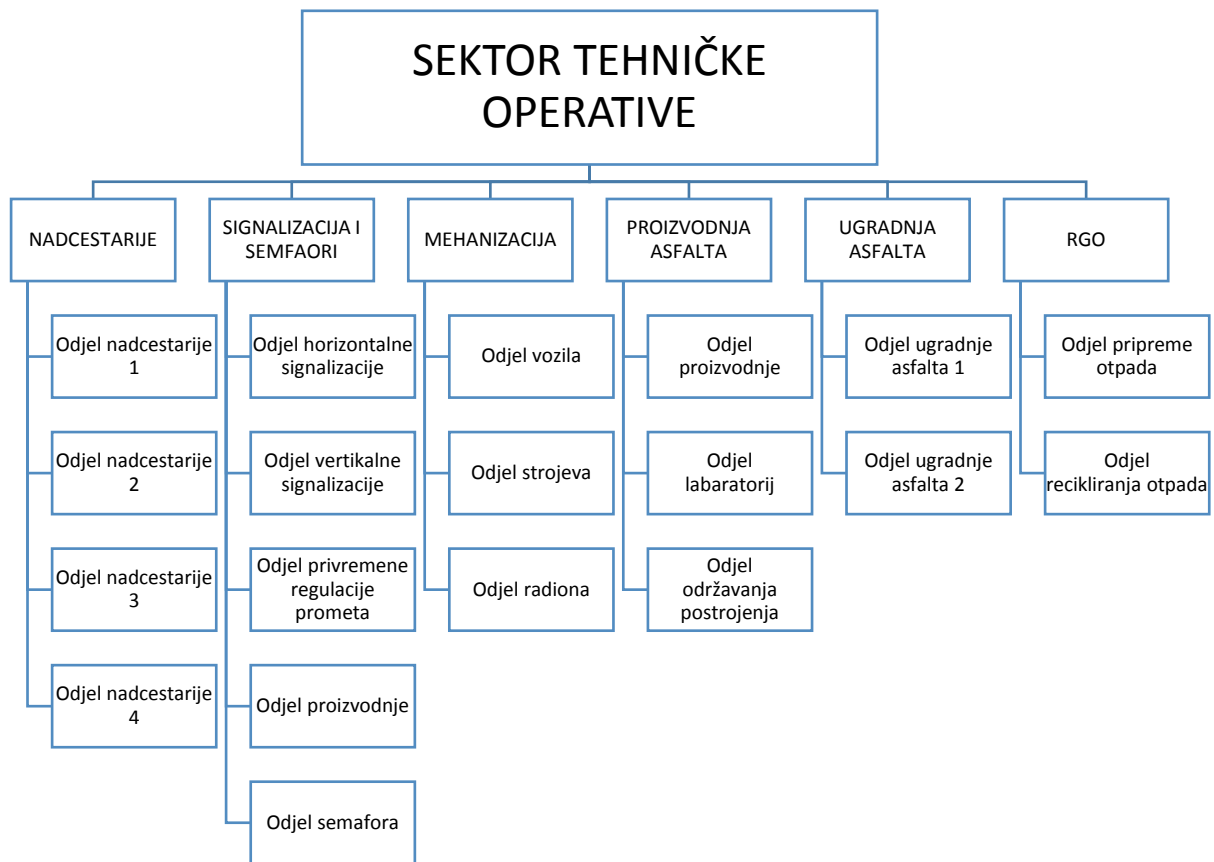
SEKTOR TEHNIČKE OPERATIVE

NADCESTARIJE

Odjel nadcestarije 1

Odjel nadcestarije 2

Odjel nadcestarije 3

Odjel nadcestarije 4

SIGNALIZACIJA I SEMFAORI

Odjel horizontalne signalizacije

Odjel vertikalne signalizacije

Odjel privremene regulacije prometa

Odjel proizvodnje

Odjel semafora

MEHANIZACIJA

Odjel vozila

Odjel strojeva

Odjel radiona

PROIZVODNJA ASFALTA

Odjel proizvodnje

Odjel labaratorij

Odjel održavanja postrojenja

UGRADNJA ASFALTA

Odjel ugradnje asfalta 1

Odjel ugradnje asfalta 2

RGO

Odjel pripreme otpada

Odjel recikliranja otpada